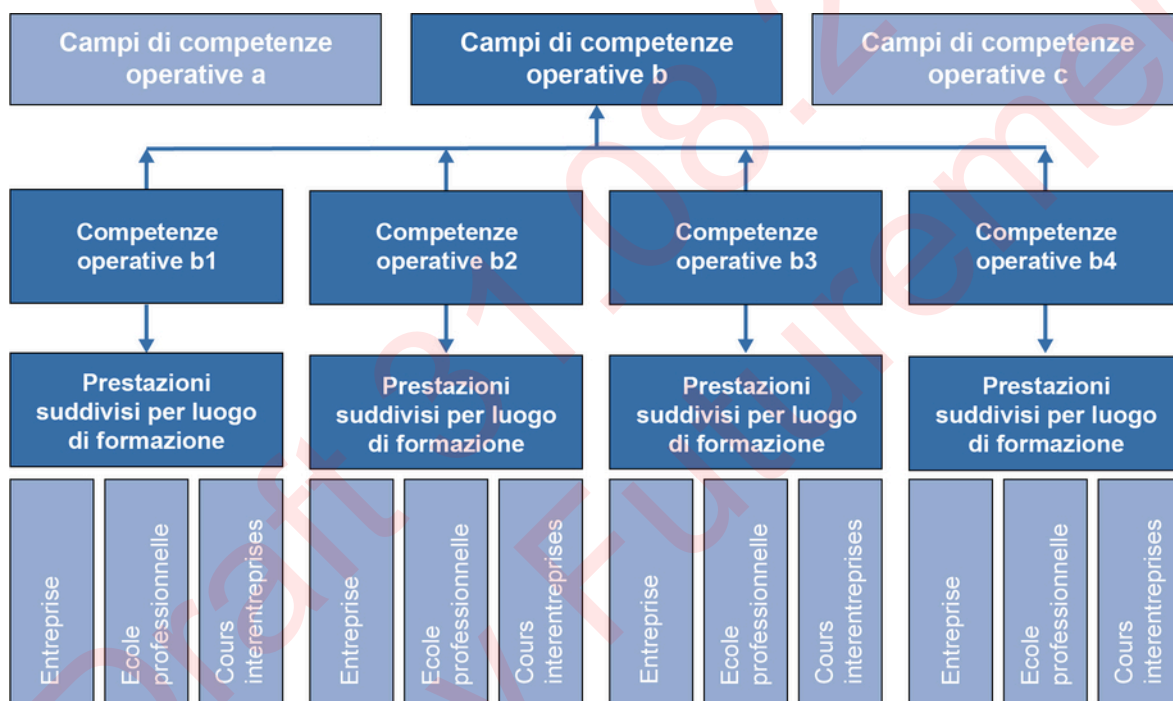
Campi di competenze operative a

Campi di competenze operative b

Campi di competenze operative c

Competenze operative b1

Competenze operative b2

Competenze operative b3

Competenze operative b4

Prestazioni suddivisi per luogo di formazione

Prestazioni suddivisi per luogo di formazione

Prestazioni suddivisi per luogo di formazione

Prestazioni suddivisi per luogo di formazione

Entreprise

Ecole professionnelle

Cours interentreprises

Entreprise

Ecole professionnelle

Cours interentreprises

Entreprise

Ecole professionnelle

Cours interentreprises

Entreprise

Ecole professionnelle

Cours interentreprises

Draft 31.08.2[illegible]

Nur Fur Intern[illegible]